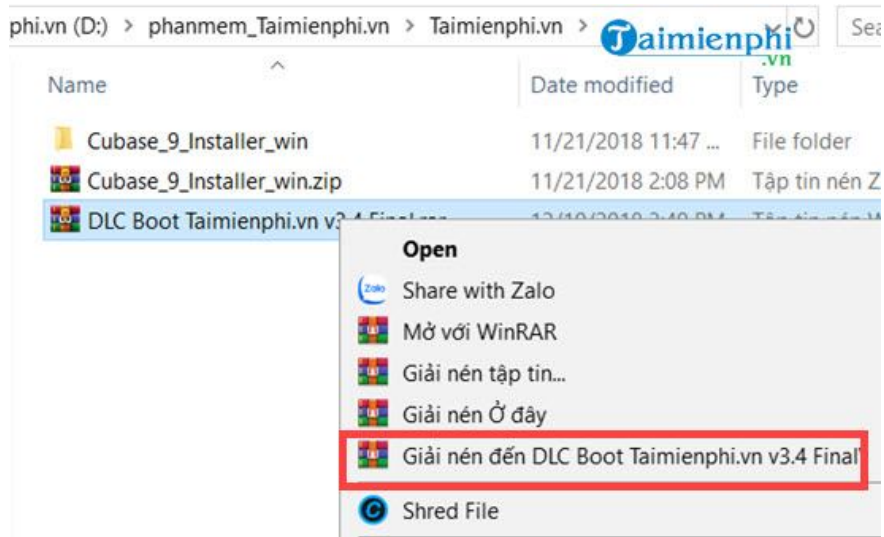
phi.vn (D:) > phanmem_Taimienphi.vn > Taimienphi.vn >

Taimienphi.vn

Sea

Name | Date modified | Type

Cubase_9_Installer_win | 11/21/2018 11:47 ... | File folder
Cubase_9_Installer_win.zip | 11/21/2018 2:08 PM | Tập tin nén Z
DLC Boot Taimienphi.vn v3.4 Final.rar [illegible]

Open
Zalo Share with Zalo
Mở với WinRAR
Giải nén tập tin...
Giải nén Ở đây
Giải nén đến DLC Boot Taimienphi.vn v3.4 Final\
Shred File